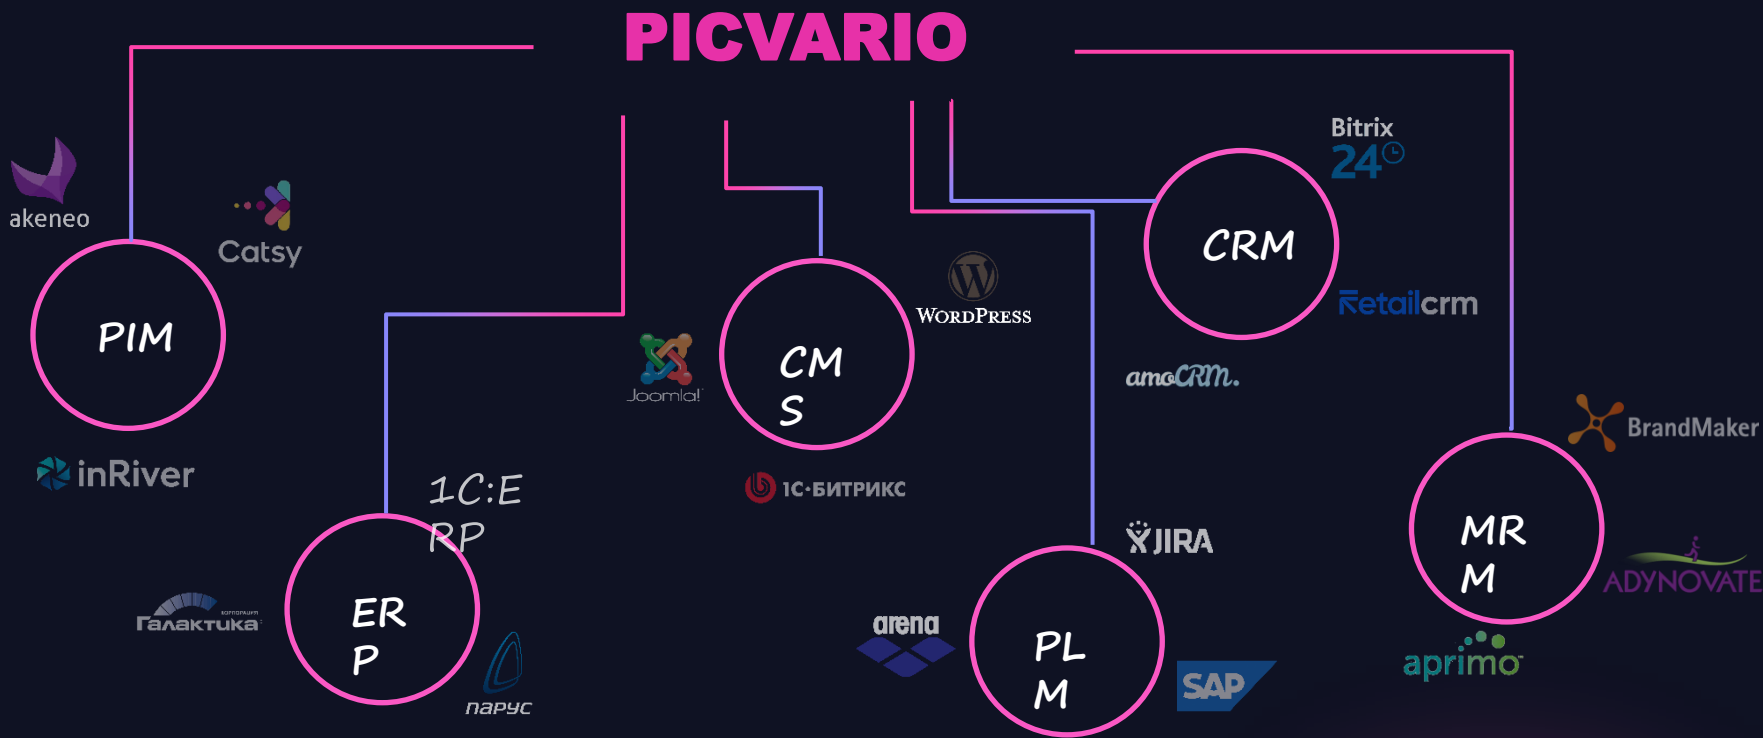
PICVARIO

akeneo

Catsy

PIM

inRiver

1C:E
RP

ER
P

корпорация
Галактика

парус

Joomla!

CM
S

WordPress

1С-БИТРИКС

Bitrix
24

CRM

Retailcrm

amoCRM.

JIRA

arena

PL
M

SAP

BrandMaker

MR
M

ADYNOVATE

aprimo